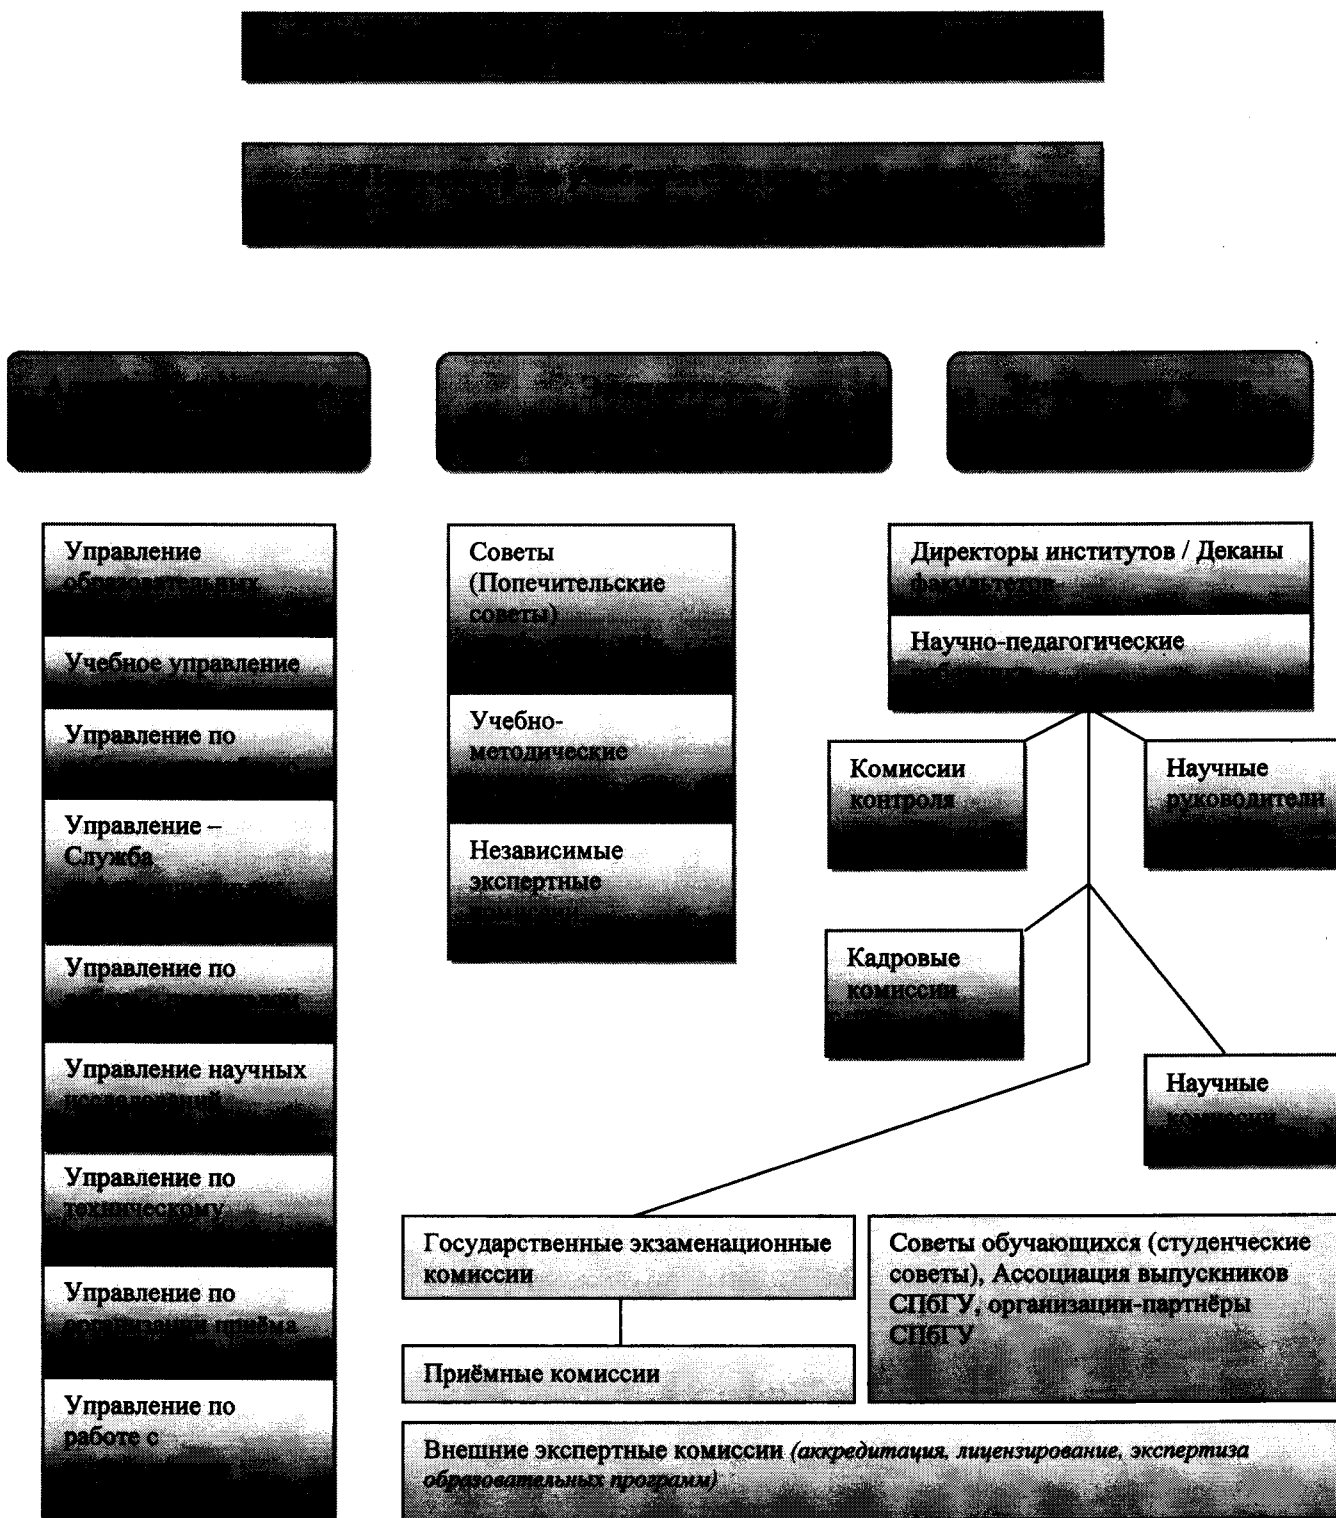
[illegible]

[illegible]

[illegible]

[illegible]

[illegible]

Управление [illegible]

Учебное управление

Управление по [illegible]

Управление – Служба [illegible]

Управление по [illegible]

Управление научных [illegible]

Управление по техническому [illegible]

Управление по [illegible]

Управление по работе с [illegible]

Советы (Попечительские советы)

Учебно-методические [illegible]

Независимые экспертные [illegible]

Директоры институтов / Деканы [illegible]

Научно-педагогические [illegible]

Комиссии контроля

Научные руководители

Кадровые комиссии

Научные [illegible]

Государственные экзаменационные комиссии

Приёмные комиссии

Советы обучающихся (студенческие советы), Ассоциация выпускников СПбГУ, организации-партнёры СПбГУ

Внешние экспертные комиссии *(аккредитация, лицензирование, экспертиза образовательных программ)*